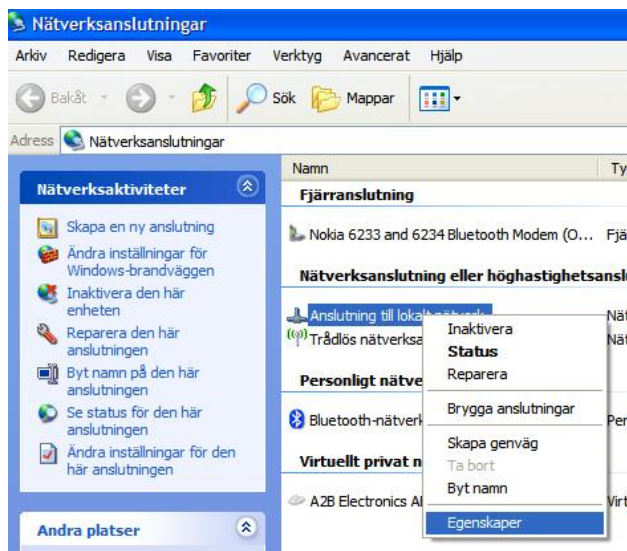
Nätverksanslutningar

Arkiv Redigera Visa Favoriter Verktyg Avancerat Hjälp

Bakåt Sök Mappar

Adress Nätverksanslutningar

Nätverksaktiviteter

Skapa en ny anslutning
Ändra inställningar för Windows-brandväggen
Inaktivera den här enheten
Reparera den här anslutningen
Byt namn på den här anslutningen
Se status för den här anslutningen
Ändra inställningar för den här anslutningen

Andra platser

Namn Ty

Fjärranslutning

Nokia 6233 and 6234 Bluetooth Modem (O... Fjä

Nätverksanslutning eller höghastighetsansl

Anslutning till lokalt nätverk Nät
Trådlös nätverksa Nät

Personligt nätve

Bluetooth-nätverk Per

Virtuellt privat n

A2B Electronics Al Virt

Inaktivera
Status
Reparera
Brygga anslutningar
Skapa genväg
Ta bort
Byt namn
Egenskaper